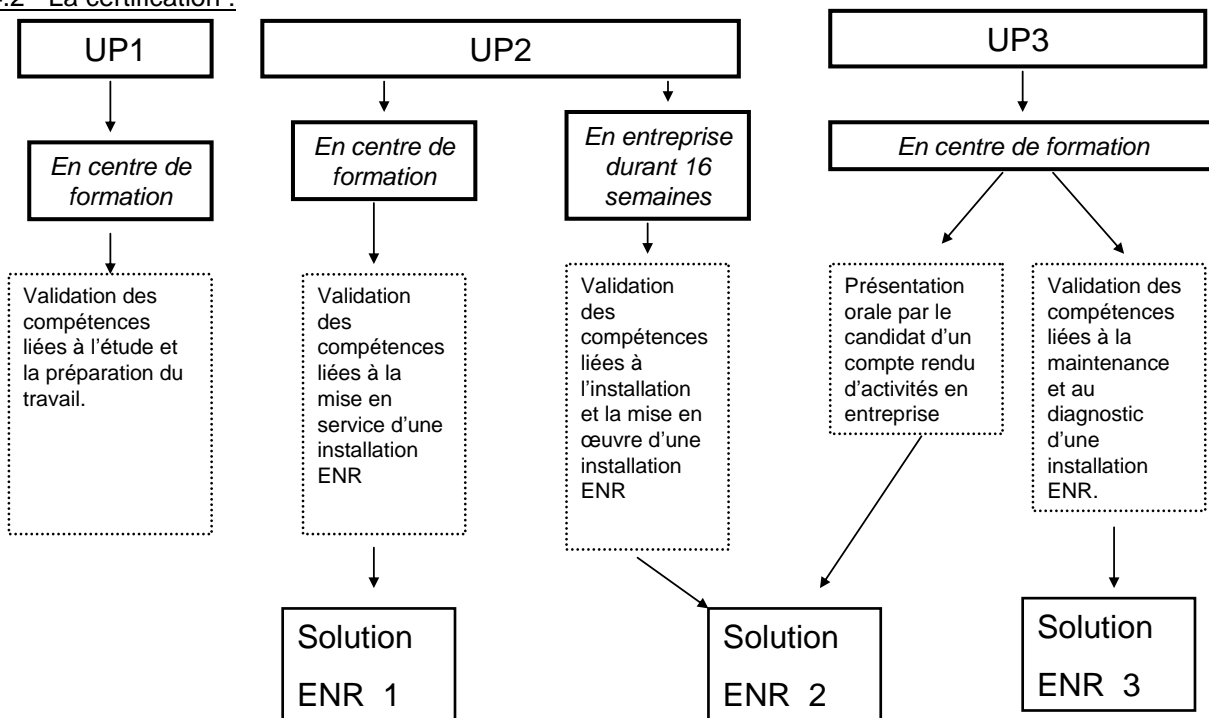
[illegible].2 La certification :

UP1

En centre de formation

Validation des compétences liées à l'étude et la préparation du travail.

UP2

En centre de formation

Validation des compétences liées à la mise en service d'une installation ENR

Solution ENR 1

En entreprise durant 16 semaines

Validation des compétences liées à l'installation et la mise en œuvre d'une installation ENR

UP3

En centre de formation

Présentation orale par le candidat d'un compte rendu d'activités en entreprise

Solution ENR 2

Validation des compétences liées à la maintenance et au diagnostic d'une installation ENR.

Solution ENR 3